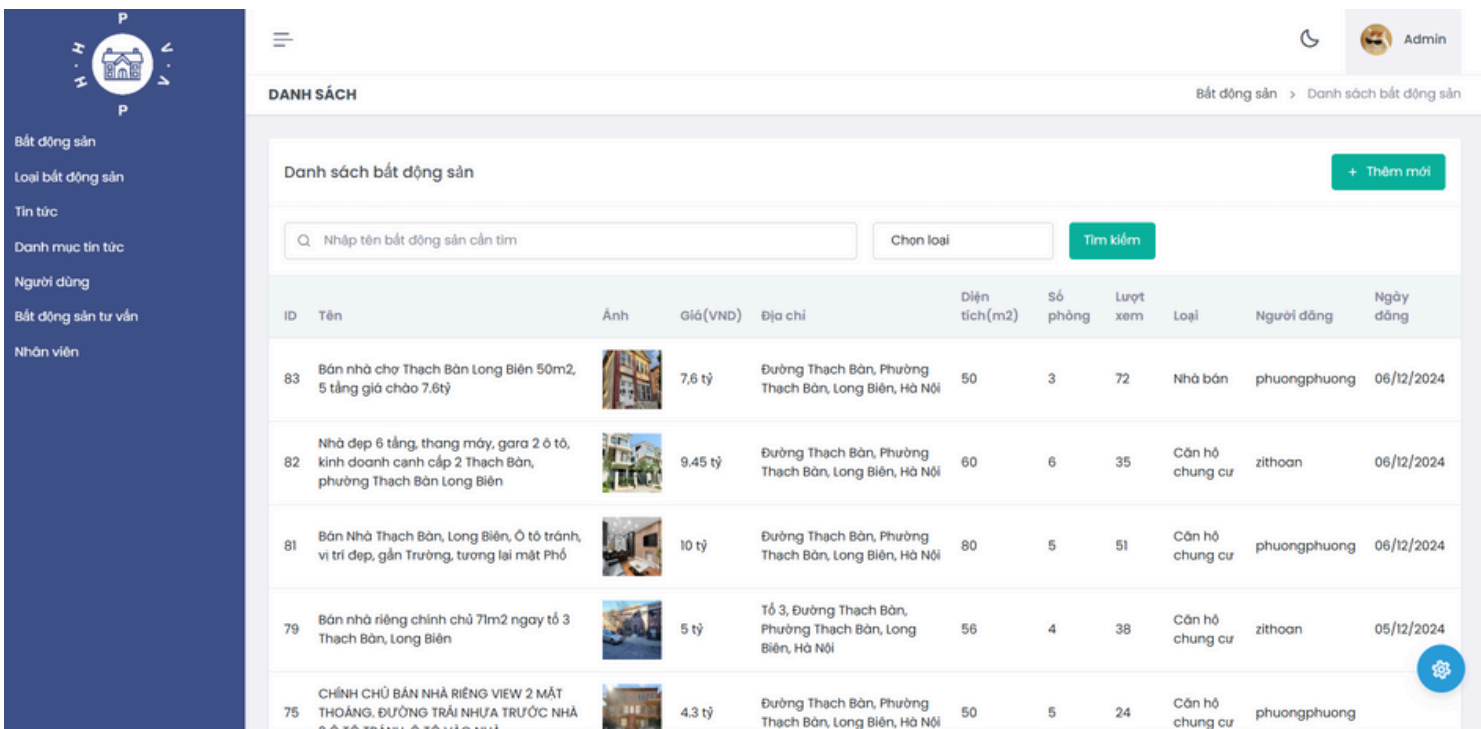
P
H
P

Bất động sản
Loại bất động sản
Tin tức
Danh mục tin tức
Người dùng
Bất động sản tư vấn
Nhân viên

Admin

DANH SÁCH

Bất động sản > Danh sách bất động sản

Danh sách bất động sản

+ Thêm mới

Nhập tên bất động sản cần tìm

Chọn loại

Tìm kiếm

| ID | Tên | Ảnh | Giá(VND) | Địa chỉ | Diện tích(m2) | Số phòng | Lượt xem | Loại | Người đăng | Ngày đăng |
|---|---|---|---|---|---|---|---|---|---|---|
| 83 | Bán nhà chợ Thạch Bàn Long Biên 50m2, 5 tầng giá chào 7.6tỷ | | 7,6 tỷ | Đường Thạch Bàn, Phường Thạch Bàn, Long Biên, Hà Nội | 50 | 3 | 72 | Nhà bán | phuongphuong | 06/12/2024 |
| 82 | Nhà đẹp 6 tầng, thang máy, gara 2 ô tô, kinh doanh cạnh cấp 2 Thạch Bàn, phường Thạch Bàn Long Biên | | 9.45 tỷ | Đường Thạch Bàn, Phường Thạch Bàn, Long Biên, Hà Nội | 60 | 6 | 35 | Căn hộ chung cư | zithoan | 06/12/2024 |
| 81 | Bán Nhà Thạch Bàn, Long Biên, Ô tô tránh, vị trí đẹp, gần Trường, tương lai mặt Phố | | 10 tỷ | Đường Thạch Bàn, Phường Thạch Bàn, Long Biên, Hà Nội | 80 | 5 | 51 | Căn hộ chung cư | phuongphuong | 06/12/2024 |
| 79 | Bán nhà riêng chính chủ 71m2 ngay tổ 3 Thạch Bàn, Long Biên | | 5 tỷ | Tổ 3, Đường Thạch Bàn, Phường Thạch Bàn, Long Biên, Hà Nội | 56 | 4 | 38 | Căn hộ chung cư | zithoan | 05/12/2024 |
| 75 | CHÍNH CHỦ BÁN NHÀ RIÊNG VIEW 2 MẶT THOÁNG. ĐƯỜNG TRẢI NHỰA TRƯỚC NHÀ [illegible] | | 4.3 tỷ | Đường Thạch Bàn, Phường Thạch Bàn, Long Biên, Hà Nội | 50 | 5 | 24 | Căn hộ chung cư | phuongphuong | |